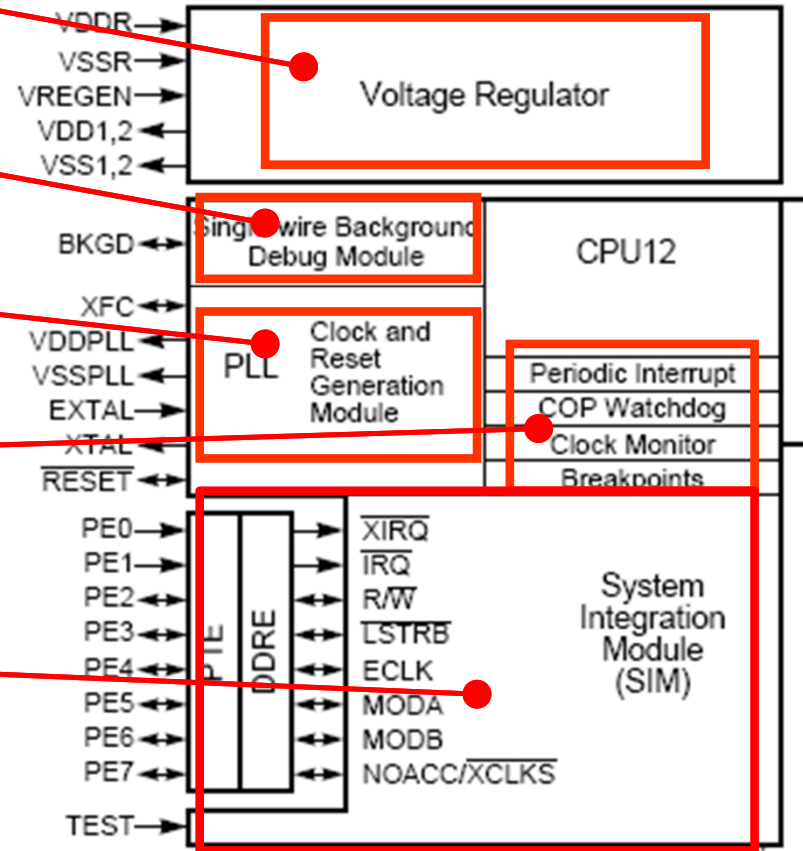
VDDR
VSSR
VREGEN
VDD1,2
VSS1,2

Voltage Regulator

BKGD

Single-wire Background Debug Module

CPU12

XFC
VDDPLL
VSSPLL
EXTAL
XTAL
$\overline{RESET}$

PLL

Clock and Reset Generation Module

Periodic Interrupt
COP Watchdog
Clock Monitor
Breakpoints

PE0
PE1
PE2
PE3
PE4
PE5
PE6
PE7

PTE
DDRE

$\overline{XIRQ}$
$\overline{IRQ}$
R/$\overline{W}$
$\overline{LSTRB}$
ECLK
MODA
MODB
NOACC/$\overline{XCLKS}$

System Integration Module (SIM)

TEST